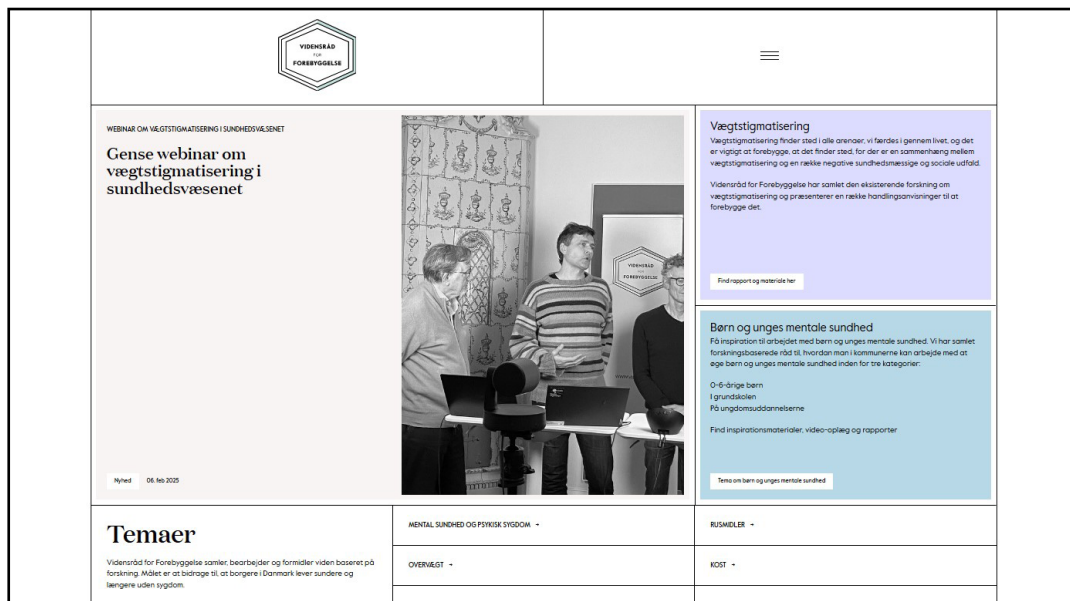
VIDENSRÅD FOR FOREBYGGELSE

WEBINAR OM VÆGTSTIGMATISERING I SUNDHEDSVÆSENET

Gense webinar om vægtstigmatisering i sundhedsvæsenet

VIDENSRÅD FOR FOREBYGGELSE

Nyhed 06. feb 2025

Vægtstigmatisering

Vægtstigmatisering finder sted i alle arenaer, vi færdes i gennem livet, og det er vigtigt at forebygge, at det finder sted, for der er en sammenhæng mellem vægtstigmatisering og en række negative sundhedsmæssige og sociale udfald.

Vidensråd for Forebyggelse har samlet den eksisterende forskning om vægtstigmatisering og præsenterer en række handlingsanvisninger til at forebygge det.

Find rapport og materiale her

Børn og unges mentale sundhed

Få inspiration til arbejdet med børn og unges mentale sundhed. Vi har samlet forskningsbaserede råd til, hvordan man i kommunerne kan arbejde med at øge børn og unges mentale sundhed inden for tre kategorier:

0-6-årige børn
I grundskolen
På ungdomsuddannelserne

Find inspirationsmaterialer, video-oplæg og rapporter

Tema om børn og unges mentale sundhed

Temaer

Vidensråd for Forebyggelse samler, bearbejder og formidler viden baseret på forskning. Målet er at bidrage til, at borgere i Danmark lever sundere og længere uden sygdom.

MENTAL SUNDHED OG PSYKISK SYGDOM

RUSMIDLER

OVERVÆGT

KOST